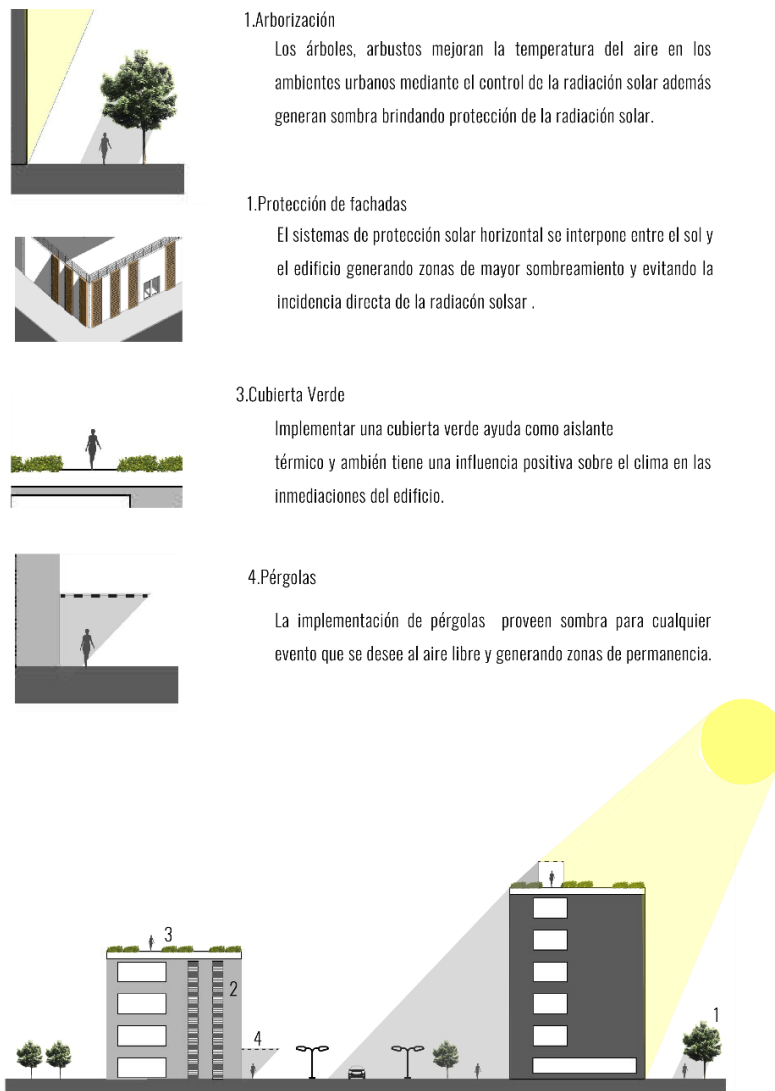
1.Arborización

Los árboles, arbustos mejoran la temperatura del aire en los ambientes urbanos mediante el control de la radiación solar además generan sombra brindando protección de la radiación solar.

1.Protección de fachadas

El sistemas de protección solar horizontal se interpone entre el sol y el edificio generando zonas de mayor sombreamiento y evitando la incidencia directa de la radiacón solsar .

3.Cubierta Verde

Implementar una cubierta verde ayuda como aislante térmico y ambién tiene una influencia positiva sobre el clima en las inmediaciones del edificio.

4.Pérgolas

La implementación de pérgolas proveen sombra para cualquier evento que se desee al aire libre y generando zonas de permanencia.

3

2

4

1